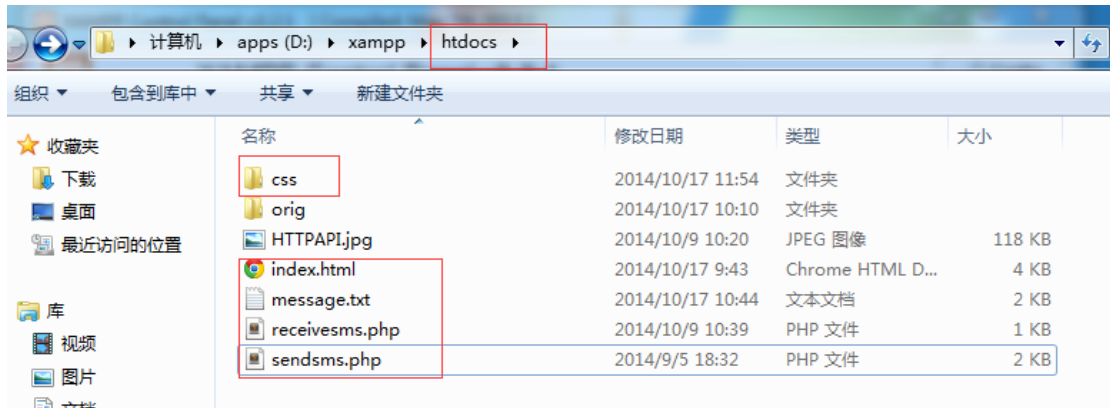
计算机 ▸ apps (D:) ▸ xampp ▸ htdocs ▸

组织 ▾ 包含到库中 ▾ 共享 ▾ 新建文件夹

收藏夹
下载
桌面
最近访问的位置

库
视频
图片
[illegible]

| 名称 | 修改日期 | 类型 | 大小 |
|---|---|---|---|
| css | 2014/10/17 11:54 | 文件夹 | |
| orig | 2014/10/17 10:10 | 文件夹 | |
| HTTPAPI.jpg | 2014/10/9 10:20 | JPEG 图像 | 118 KB |
| index.html | 2014/10/17 9:43 | Chrome HTML D... | 4 KB |
| message.txt | 2014/10/17 10:44 | 文本文档 | 2 KB |
| receivesms.php | 2014/10/9 10:39 | PHP 文件 | 1 KB |
| sendsms.php | 2014/9/5 18:32 | PHP 文件 | 2 KB |